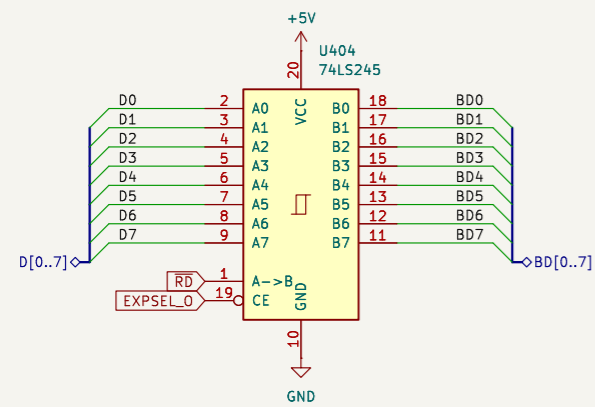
+5V

U404
74LS245

20

VCC

D0 2 A0
D1 3 A1
D2 4 A2
D3 5 A3
D4 6 A4
D5 7 A5
D6 8 A6
D7 9 A7

B0 18 BD0
B1 17 BD1
B2 16 BD2
B3 15 BD3
B4 14 BD4
B5 13 BD5
B6 12 BD6
B7 11 BD7

D[0..7]

BD[0..7]

$\overline{RD}$ 1 A->B
EXPSEL_O 19 CE

GND

10

GND